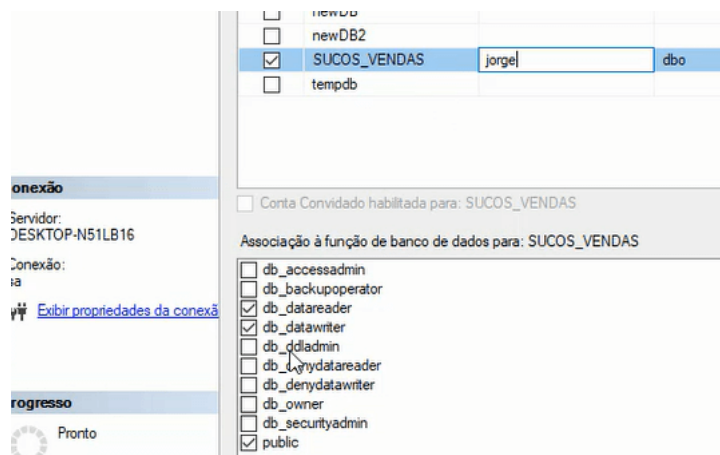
onexão

Servidor:
DESKTOP-N51LB16

Conexão:
sa

Exibir propriedades da conexã

rogresso

Pronto

newDB
newDB2
SUCOS_VENDAS jorge dbo
tempdb

Conta Convidado habilitada para: SUCOS_VENDAS

Associação à função de banco de dados para: SUCOS_VENDAS

db_accessadmin
db_backupoperator
db_datareader
db_datawriter
db_ddladmin
db_denydatareader
db_denydatawriter
db_owner
db_securityadmin
public